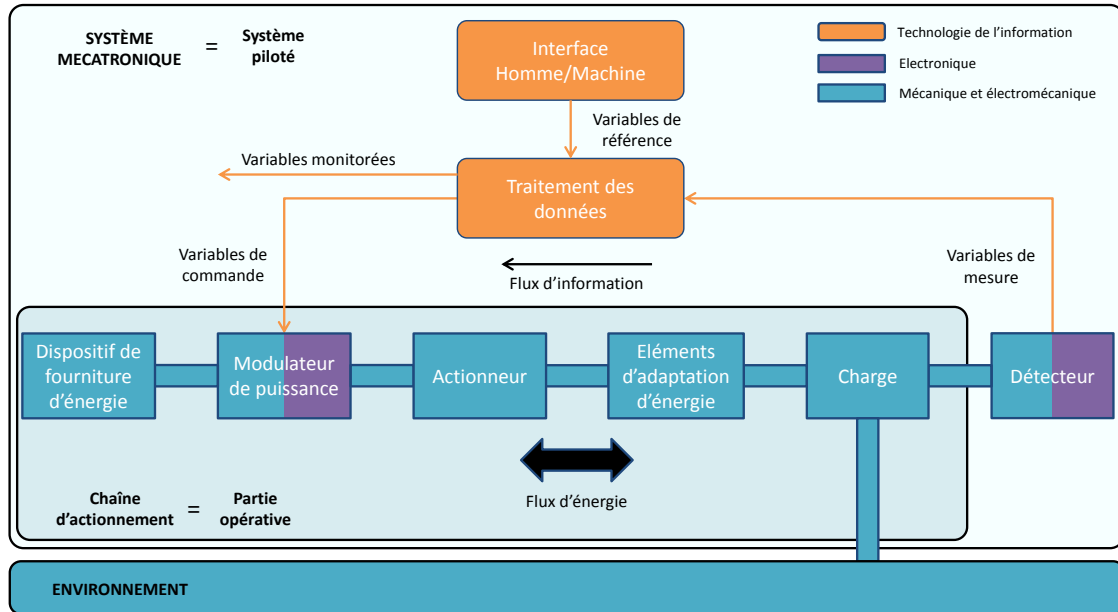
SYSTÈME MECATRONIQUE = Système piloté

Technologie de l'information
Electronique
Mécanique et électromécanique

Interface Homme/Machine

Variables de référence

Variables monitorées

Traitement des données

Variables de commande

Variables de mesure

Flux d'information

Dispositif de fourniture d'énergie

Modulateur de puissance

Actionneur

Eléments d'adaptation d'énergie

Charge

Détecteur

Flux d'énergie

Chaîne d'actionnement = Partie opérative

ENVIRONNEMENT